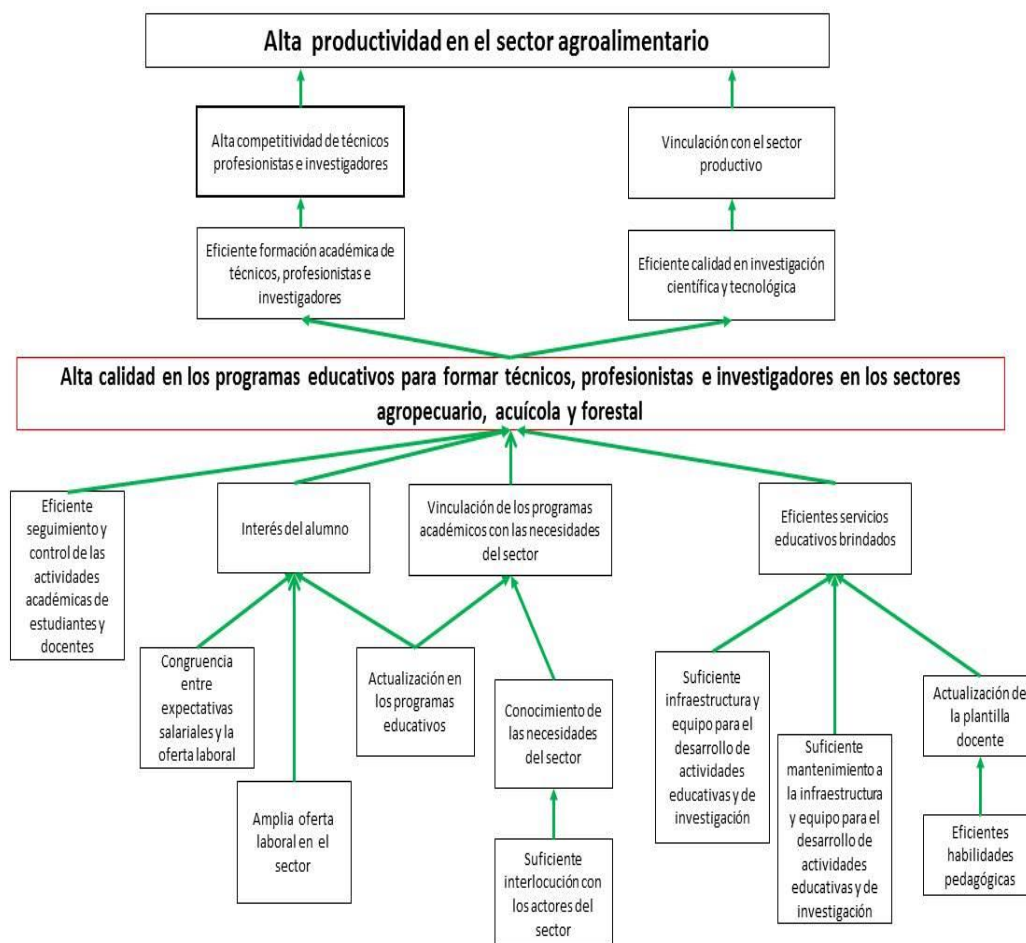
Alta productividad en el sector agroalimentario

Alta competitividad de técnicos profesionistas e investigadores

Vinculación con el sector productivo

Eficiente formación académica de técnicos, profesionistas e investigadores

Eficiente calidad en investigación científica y tecnológica

Alta calidad en los programas educativos para formar técnicos, profesionistas e investigadores en los sectores agropecuario, acuícola y forestal

Eficiente seguimiento y control de las actividades académicas de estudiantes y docentes

Interés del alumno

Vinculación de los programas académicos con las necesidades del sector

Eficientes servicios educativos brindados

Congruencia entre expectativas salariales y la oferta laboral

Actualización en los programas educativos

Conocimiento de las necesidades del sector

Suficiente infraestructura y equipo para el desarrollo de actividades educativas y de investigación

Suficiente mantenimiento a la infraestructura y equipo para el desarrollo de actividades educativas y de investigación

Actualización de la plantilla docente

Amplia oferta laboral en el sector

Suficiente interlocución con los actores del sector

Eficientes habilidades pedagógicas